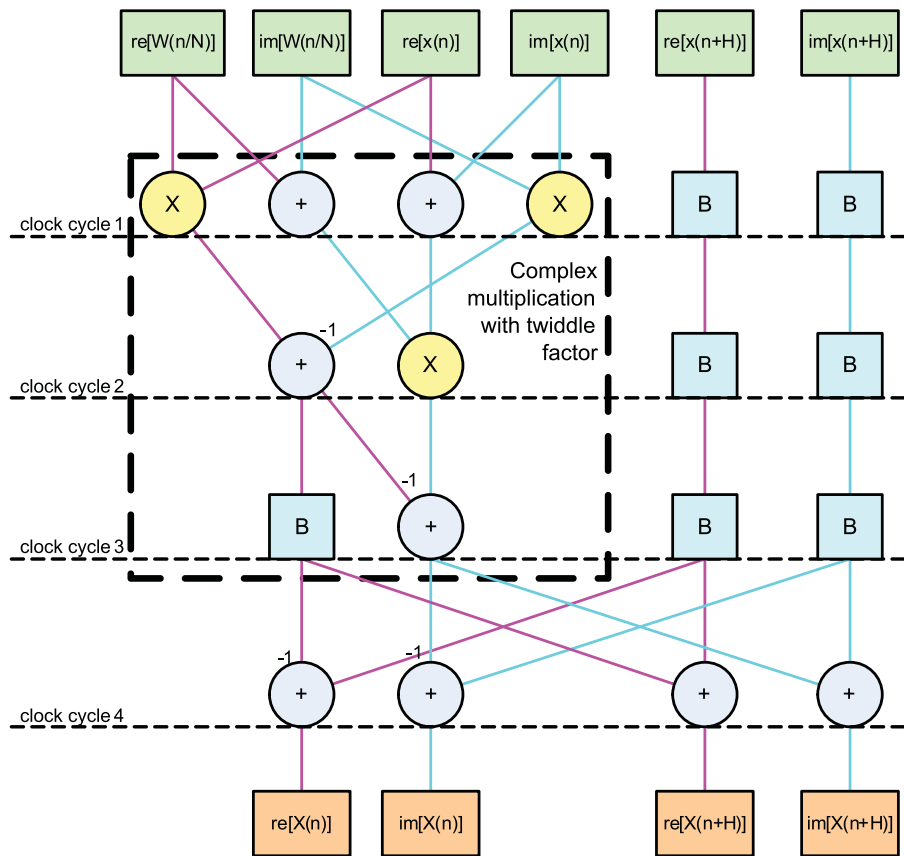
re[W(n/N)]
im[W(n/N)]
re[x(n)]
im[x(n)]
re[x(n+H)]
im[x(n+H)]

X
+
+
X
B
B
clock cycle 1

Complex multiplication with twiddle factor

-1
+
X
B
B
clock cycle 2

-1
B
+
B
B
clock cycle 3

-1
+
-1
+
+
+
clock cycle 4

re[X(n)]
im[X(n)]
re[X(n+H)]
im[X(n+H)]